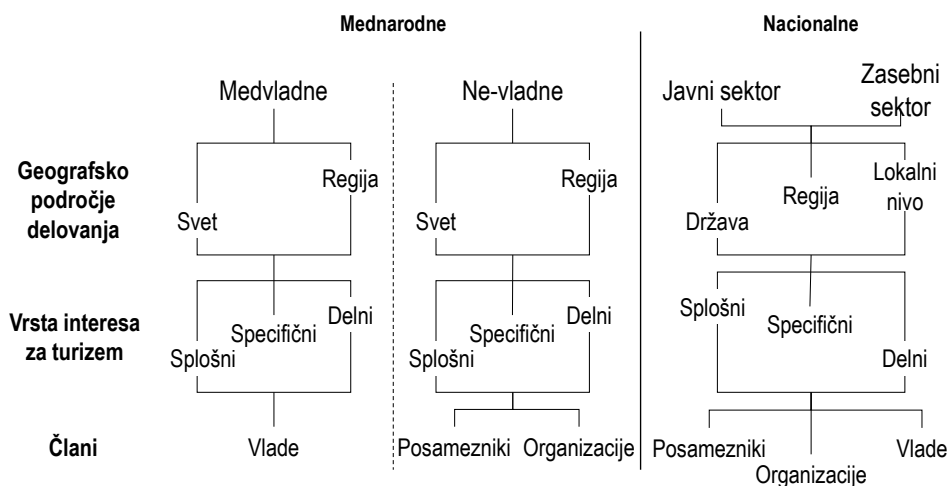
Mednarodne

Nacionalne

Medvladne

Ne-vladne

Javni sektor

Zasebni sektor

Geografsko področje delovanja

Svet

Regija

Svet

Regija

Država

Regija

Lokalni nivo

Vrsta interesa za turizem

Splošni

Specifični

Delni

Splošni

Specifični

Delni

Splošni

Specifični

Delni

Člani

Vlade

Posamezniki

Organizacije

Posamezniki

Organizacije

Vlade